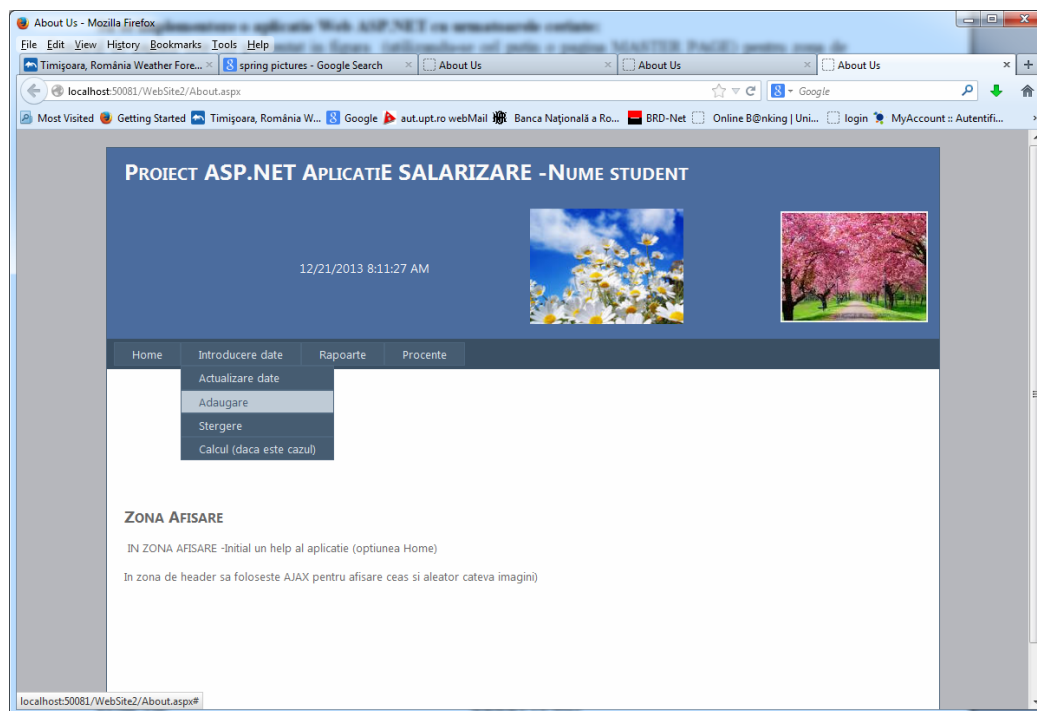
About Us - Mozilla Firefox

File Edit View History Bookmarks Tools Help

Timişoara, România Weather Fore... ×
spring pictures - Google Search ×
About Us ×
About Us ×
About Us ×
+

localhost:50081/WebSite2/About.aspx

Google

Most Visited Getting Started Timişoara, România W... Google aut.upt.ro webMail Banca Naţională a Ro... BRD-Net Online B@nking | Uni... login MyAccount :: Autentifi...

PROIECT ASP.NET APLICATIE SALARIZARE -NUME STUDENT

12/21/2013 8:11:27 AM

Home Introducere date Rapoarte Procente

Actualizare date
Adaugare
Stergere
Calcul (daca este cazul)

ZONA AFISARE

IN ZONA AFISARE -Initial un help al aplicatie (optiunea Home)

In zona de header sa foloseste AJAX pentru afisare ceas si aleator cateva imagini)

localhost:50081/WebSite2/About.aspx#